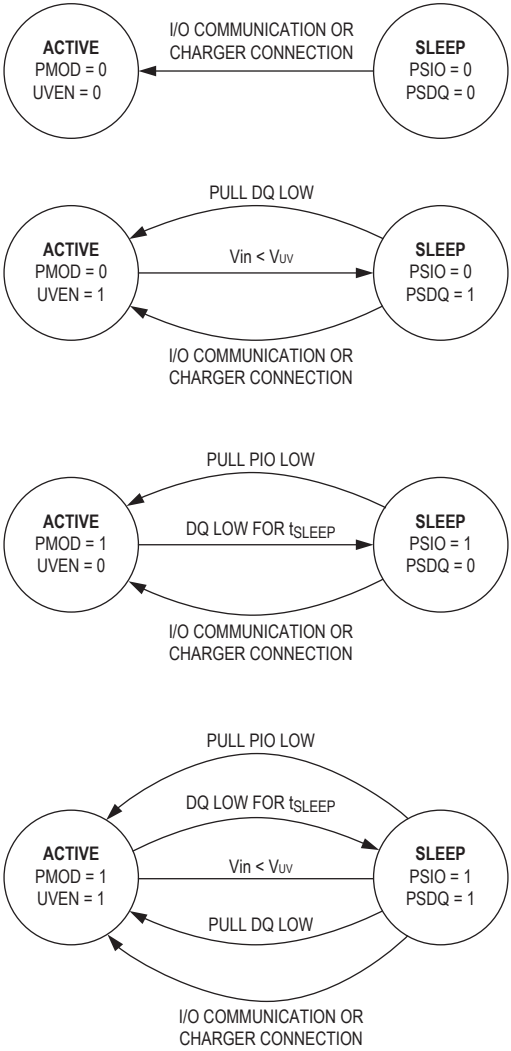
ACTIVE
PMOD = 0
UVEN = 0

I/O COMMUNICATION OR CHARGER CONNECTION

SLEEP
PSIO = 0
PSDQ = 0

PULL DQ LOW

ACTIVE
PMOD = 0
UVEN = 1

Vin < $V_{UV}$

SLEEP
PSIO = 0
PSDQ = 1

I/O COMMUNICATION OR CHARGER CONNECTION

PULL PIO LOW

ACTIVE
PMOD = 1
UVEN = 0

DQ LOW FOR $t_{SLEEP}$

SLEEP
PSIO = 1
PSDQ = 0

I/O COMMUNICATION OR CHARGER CONNECTION

PULL PIO LOW

DQ LOW FOR $t_{SLEEP}$

ACTIVE
PMOD = 1
UVEN = 1

Vin < $V_{UV}$

SLEEP
PSIO = 1
PSDQ = 1

PULL DQ LOW

I/O COMMUNICATION OR CHARGER CONNECTION